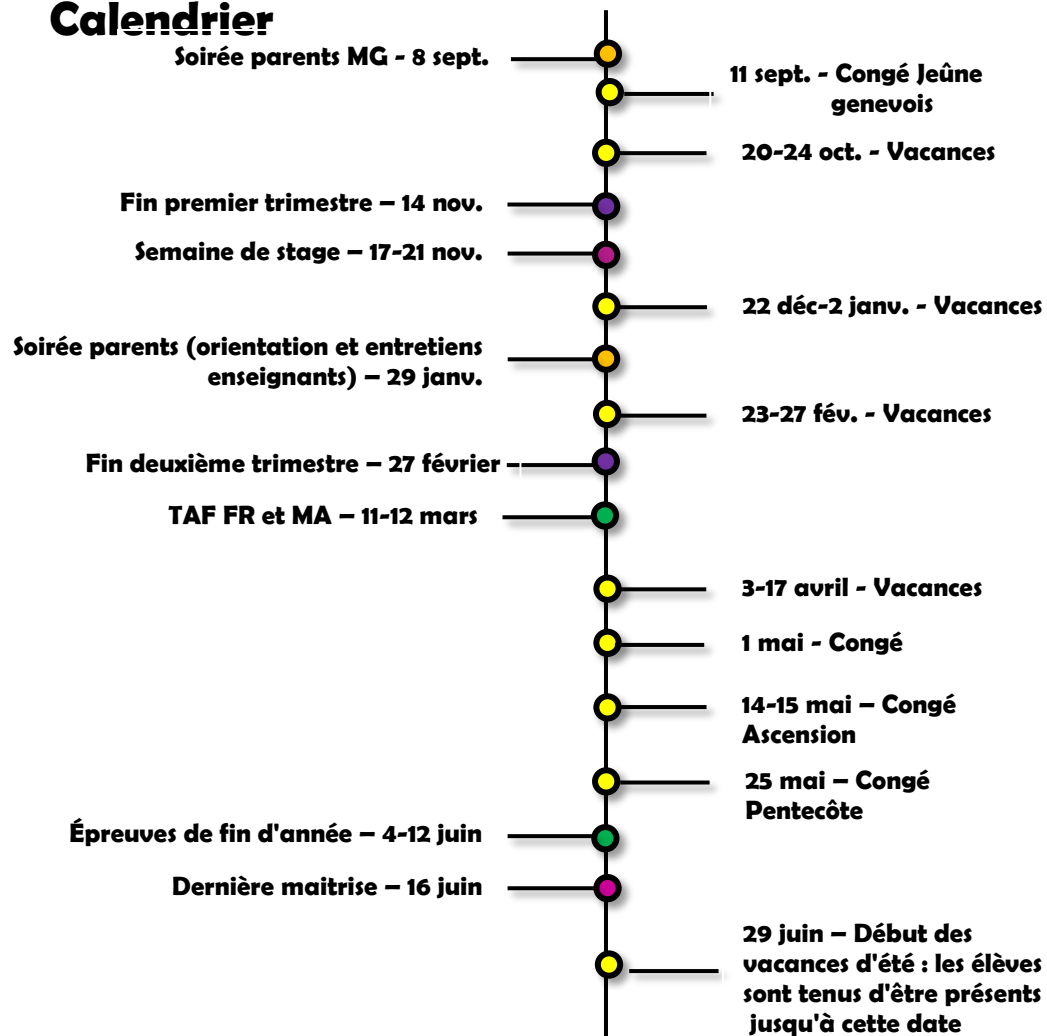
Calendrier

Soirée parents MG - 8 sept.

11 sept. - Congé Jeûne genevois

20-24 oct. - Vacances

Fin premier trimestre – 14 nov.

Semaine de stage – 17-21 nov.

22 déc-2 janv. - Vacances

Soirée parents (orientation et entretiens enseignants) – 29 janv.

23-27 fév. - Vacances

Fin deuxième trimestre – 27 février

TAF FR et MA – 11-12 mars

3-17 avril - Vacances

1 mai - Congé

14-15 mai – Congé Ascension

25 mai – Congé Pentecôte

Épreuves de fin d'année – 4-12 juin

Dernière maitrise – 16 juin

29 juin – Début des vacances d'été : les élèves sont tenus d'être présents jusqu'à cette date